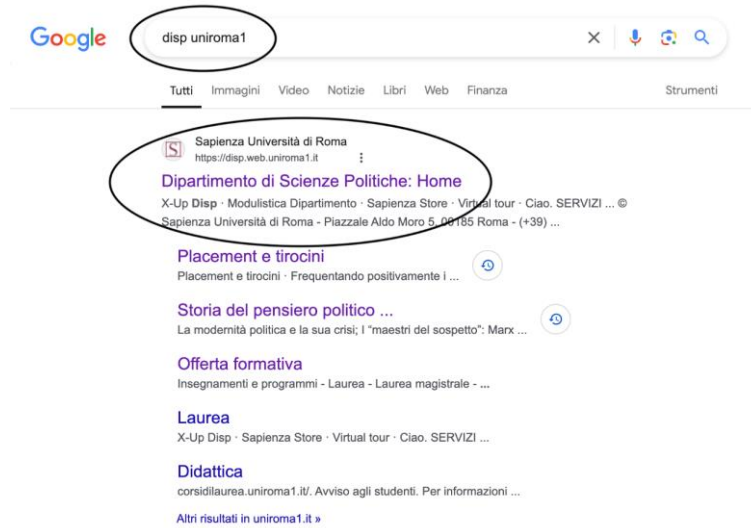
Google

disp uniroma1

Tutti Immagini Video Notizie Libri Web Finanza Strumenti

Sapienza Università di Roma
https://disp.web.uniroma1.it

Dipartimento di Scienze Politiche: Home
X-Up Disp · Modulistica Dipartimento · Sapienza Store · Virtual tour · Ciao. SERVIZI ... © Sapienza Università di Roma - Piazzale Aldo Moro 5, 00185 Roma - (+39) ...

Placement e tirocini
Placement e tirocini · Frequentando positivamente i ...

Storia del pensiero politico ...
La modernità politica e la sua crisi; I "maestri del sospetto": Marx ...

Offerta formativa
Insegnamenti e programmi - Laurea - Laurea magistrale - ...

Laurea
X-Up Disp · Sapienza Store · Virtual tour · Ciao. SERVIZI ...

Didattica
corsidilaurea.uniroma1.it/. Avviso agli studenti. Per informazioni ...

Altri risultati in uniroma1.it »